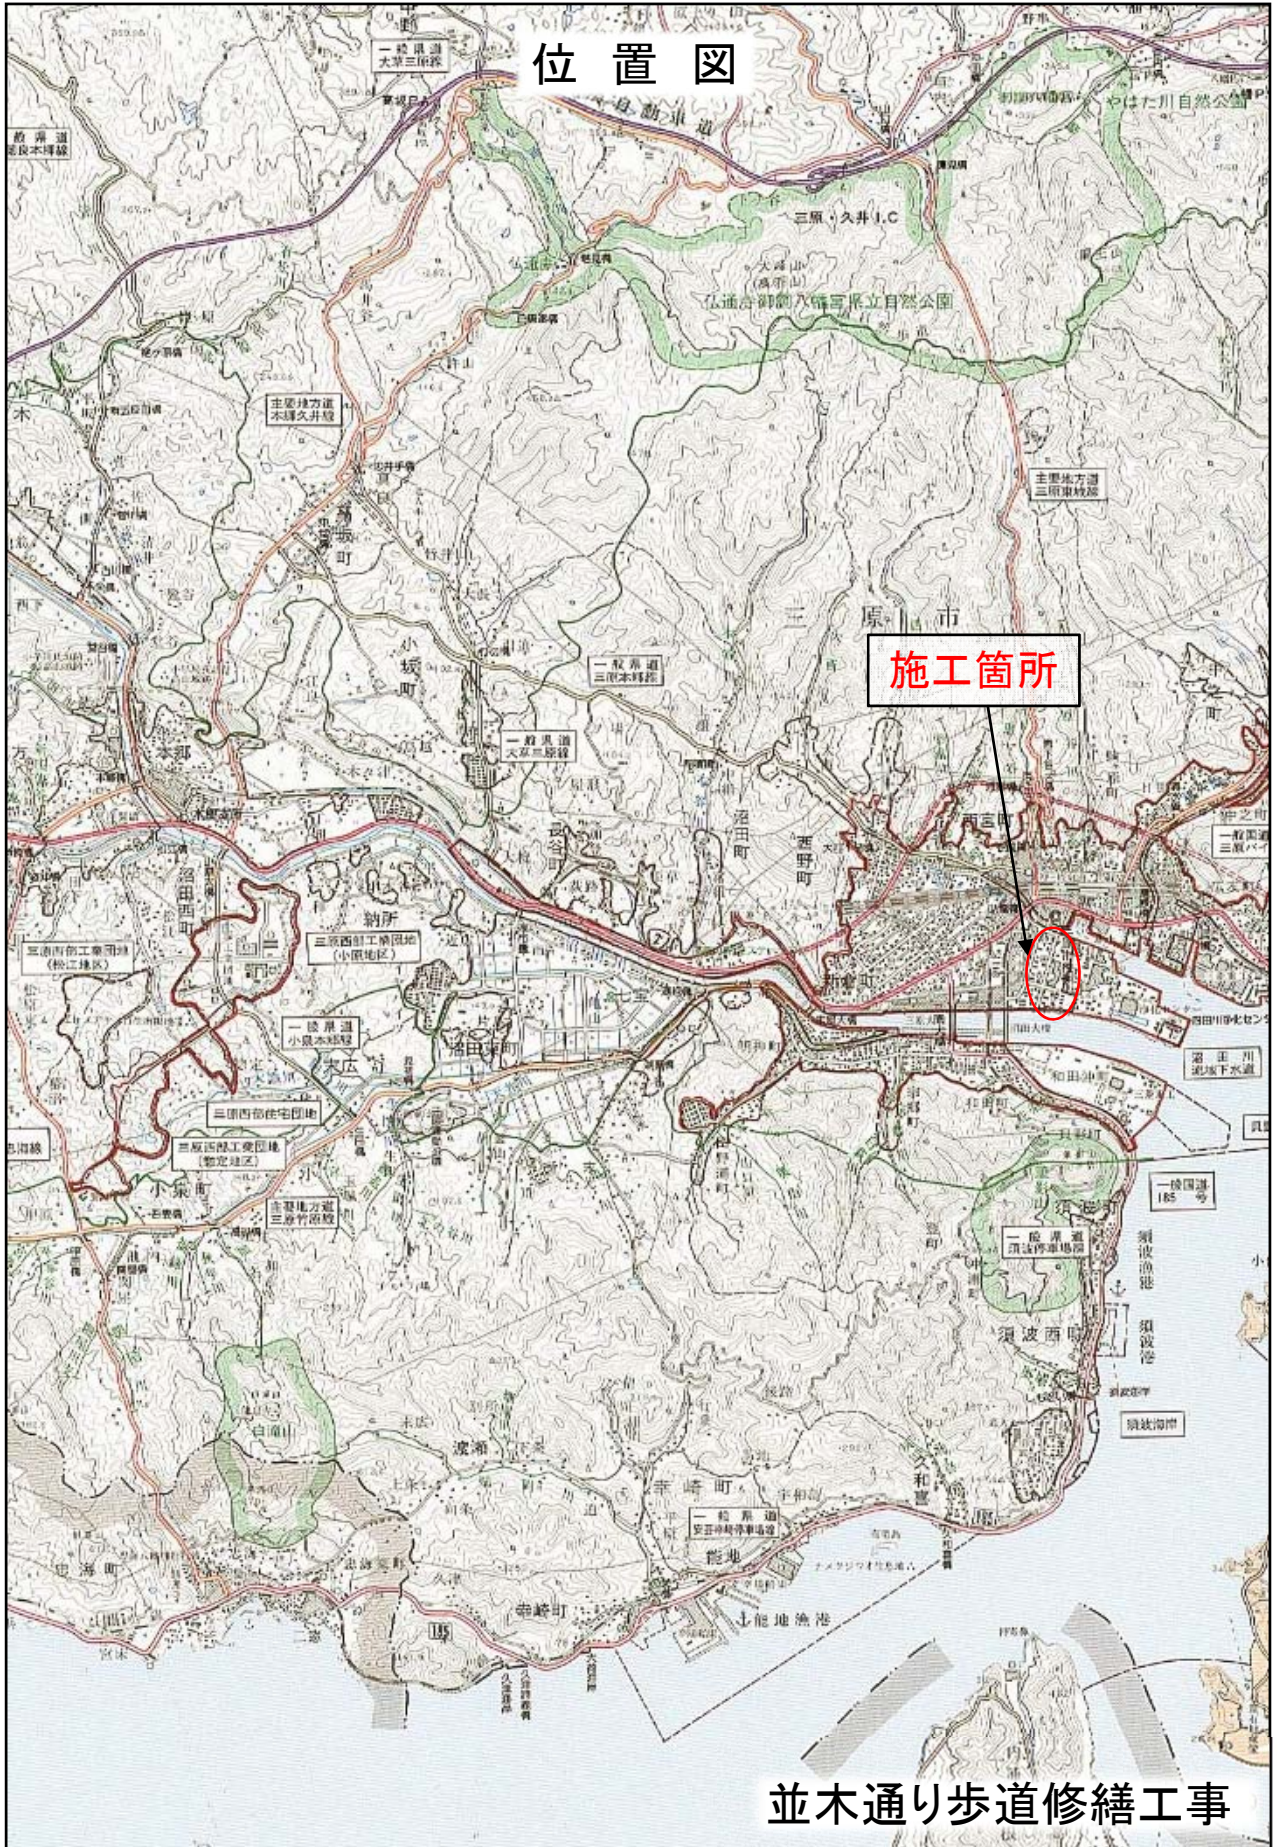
位置図

一般県道 大草三原線

一般県道 久井本郷線

やはた川自然公園

三原・久井 I.C

仏通寺御調八幡宮県立自然公園

主要地方道 本郷久井線

主要地方道 三原東城線

三原市

施工箇所

一般県道 三原本郷線

一般県道 大草三原線

小坂町

本郷

沼田西町

納所

長谷町

沼田町

西野町

西宮町

新倉町

三原西部工業団地(小原地区)

一般県道 小泉本郷線

三原西部工業団地

主要地方道 三原竹原線

小泉町

一般国道 185号

一般県道 須波停車場線

須波西町

須波港

須波海岸

白滝山

幸崎町

一般県道 安芸幸崎停車場線

能地

能地漁港

忠海町

並木通り歩道修繕工事